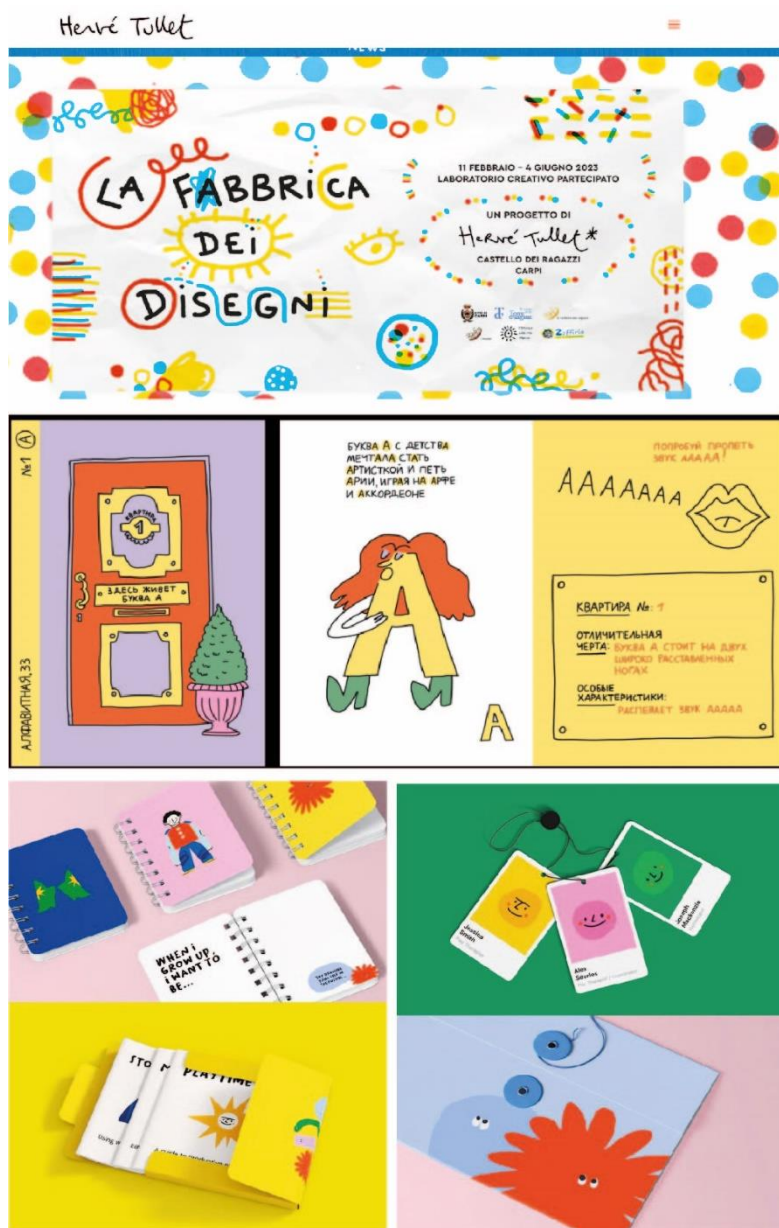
Hervé Tullet

NEWS

LA FABBRICA DEI DISEGNI

11 FEBBRAIO – 4 GIUGNO 2023
LABORATORIO CREATIVO PARTECIPATO

UN PROGETTO DI
Hervé Tullet*
CASTELLO DEI RAGAZZI
CARPI

№1 (А)

КВАРТИРА 1

ЗДЕСЬ ЖИВЕТ БУКВА А

АЛФАВИТНАЯ, 33

БУКВА А С ДЕТСТВА МЕЧТАЛА СТАТЬ АРТИСТКОЙ И ПЕТЬ АРИИ, ИГРАЯ НА АРФЕ И АККОРДЕОНЕ

А

ПОПРОБУЙ ПРОПЕТЬ ЗВУК АААAA!

АААААAA

КВАРТИРА №: 1

ОТЛИЧИТЕЛЬНАЯ ЧЕРТА: БУКВА А СТОИТ НА ДВУХ ШИРОКО РАССТАВЛЕННЫХ НОГАХ

ОСОБЫЕ ХАРАКТЕРИСТИКИ: РАСПЕВАЕТ ЗВУК АААAA

WHEN I GROW UP, I WANT TO BE...

Jessica Smith

Alex Stavros

Jonah Mackenzie

STO PLAYTIME